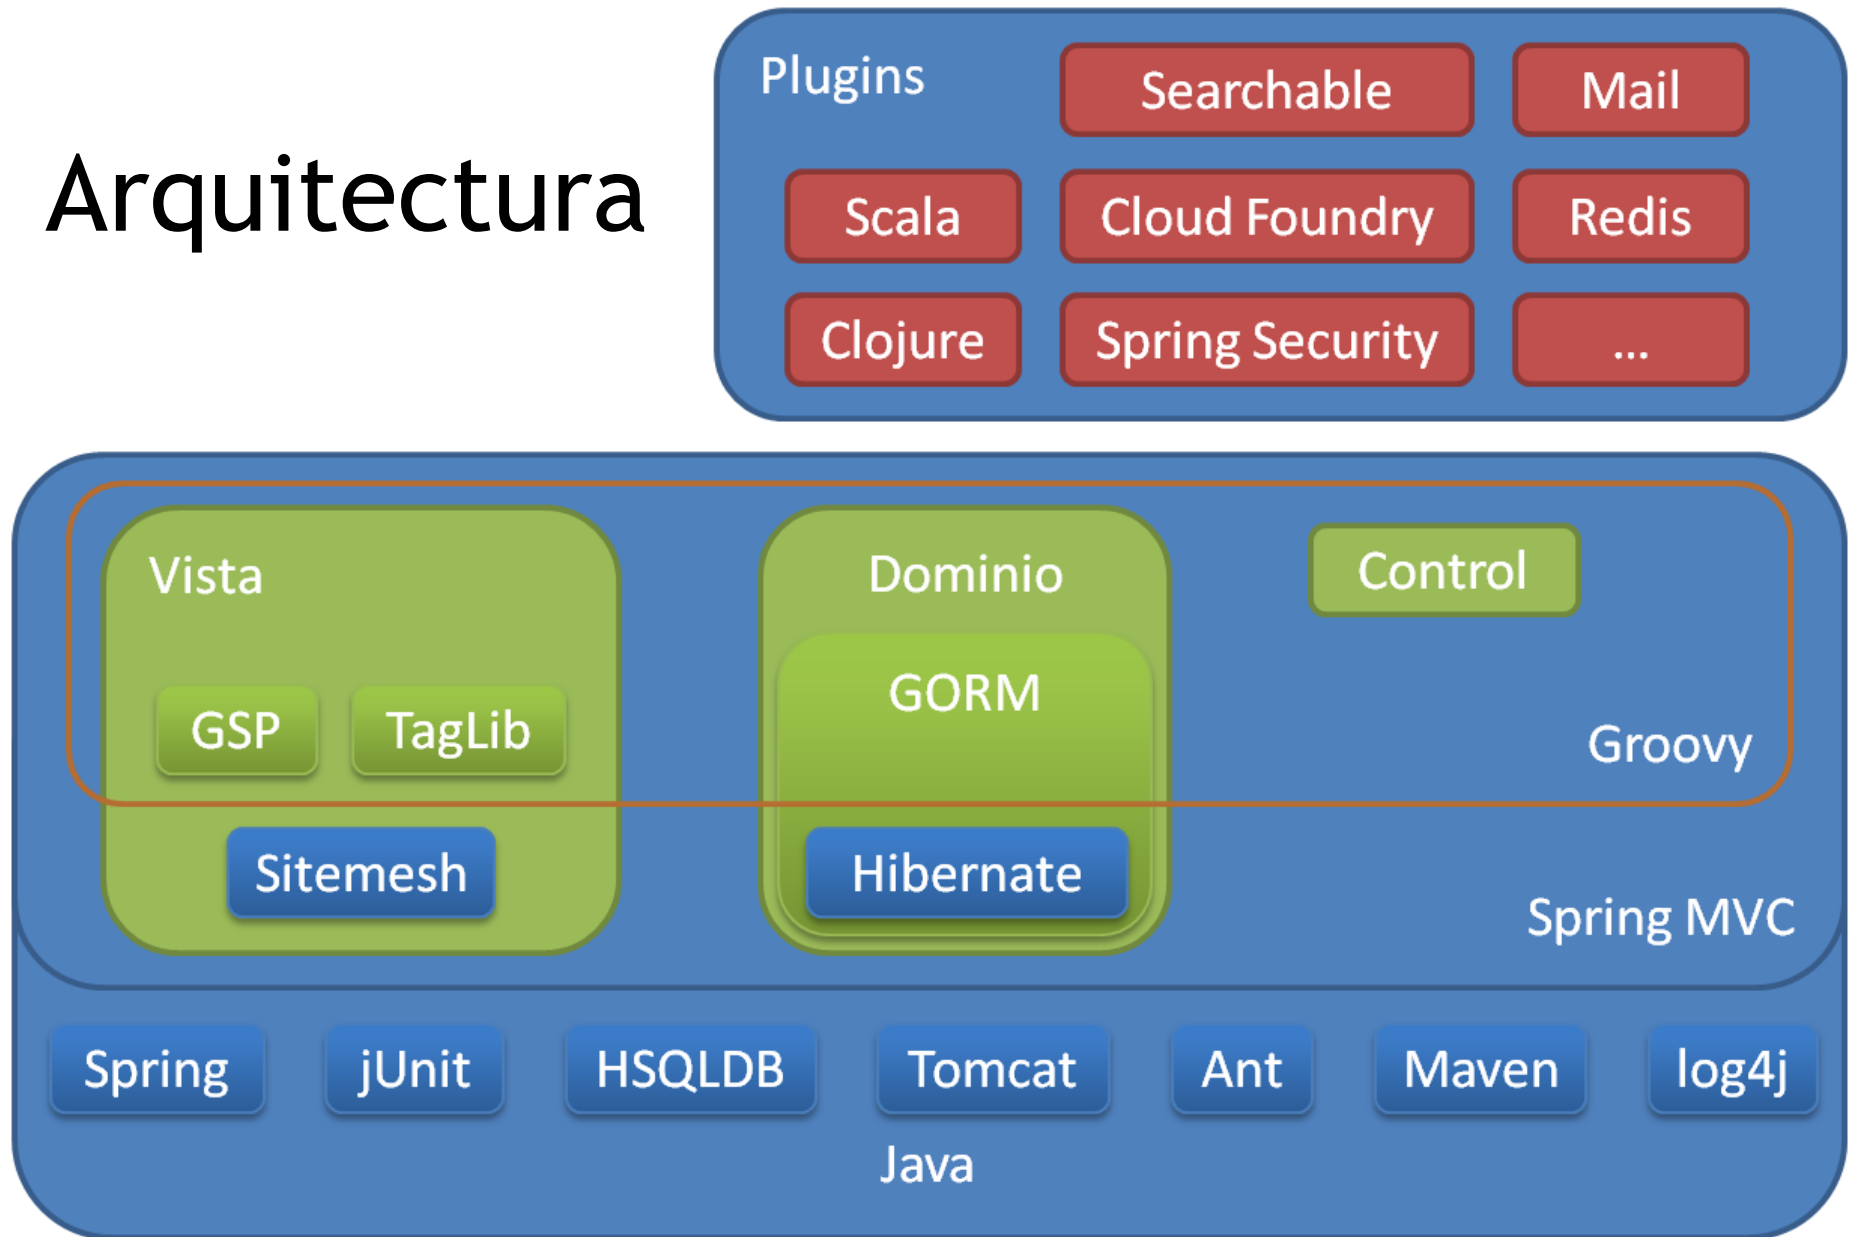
Arquitectura

Plugins

Searchable

Mail

Scala

Cloud Foundry

Redis

Clojure

Spring Security

...

Vista

GSP

TagLib

Sitemesh

Dominio

GORM

Hibernate

Control

Groovy

Spring MVC

Spring

jUnit

HSQLDB

Tomcat

Ant

Maven

log4j

Java